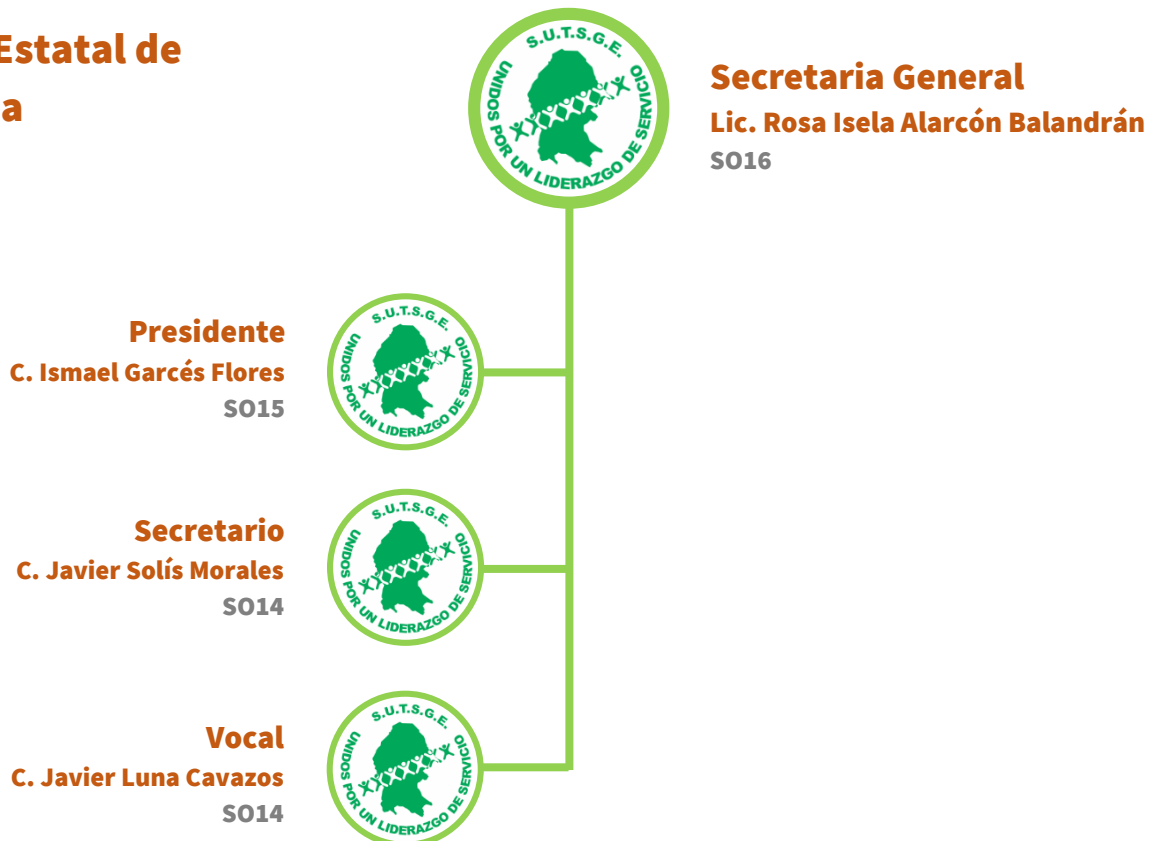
Estatal de
a

S.U.T.S.G.E.
UNIDOS POR UN LIDERAZGO DE SERVICIO

Secretaria General
Lic. Rosa Isela Alarcón Balandrán
SO16

Presidente
C. Ismael Garcés Flores
SO15

S.U.T.S.G.E.
UNIDOS POR UN LIDERAZGO DE SERVICIO

Secretario
C. Javier Solís Morales
SO14

S.U.T.S.G.E.
UNIDOS POR UN LIDERAZGO DE SERVICIO

Vocal
C. Javier Luna Cavazos
SO14

S.U.T.S.G.E.
UNIDOS POR UN LIDERAZGO DE SERVICIO